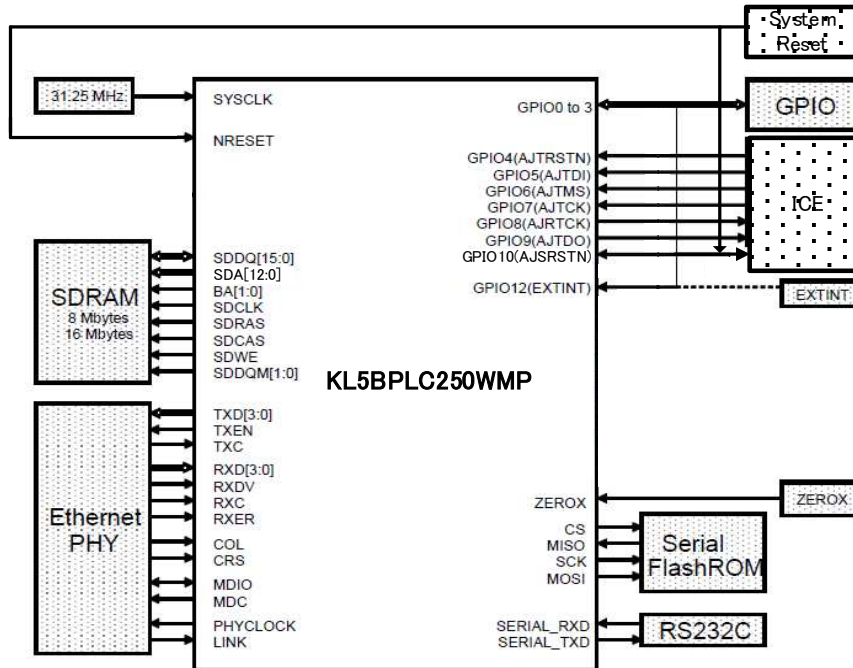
System Reset

31.25 MHz

SYSCLK

NRESET

GPIO0 to 3

GPIO

GPIO4(AJTRSTN)
GPIO5(AJTDI)
GPIO6(AJTMS)
GPIO7(AJTCK)
GPIO8(AJRTCK)
GPIO9(AJTDO)
GPIO10(AJSRSTN)

ICE

GPIO12(EXTINT)

EXTINT

SDRAM
8 Mbytes
16 Mbytes

SDDQ[15:0]
SDA[12:0]
BA[1:0]
SDCLK
SDRAS
SDCAS
SDWE
SDDQM[1:0]

KL5BPLC250WMP

Ethernet PHY

TXD[3:0]
TXEN
TXC
RXD[3:0]
RXDV
RXC
RXER
COL
CRS
MDIO
MDC
PHYCLOCK
LINK

ZEROX

ZEROX

CS
MISO
SCK
MOSI

Serial FlashROM

SERIAL_RXD
SERIAL_TXD

RS232C